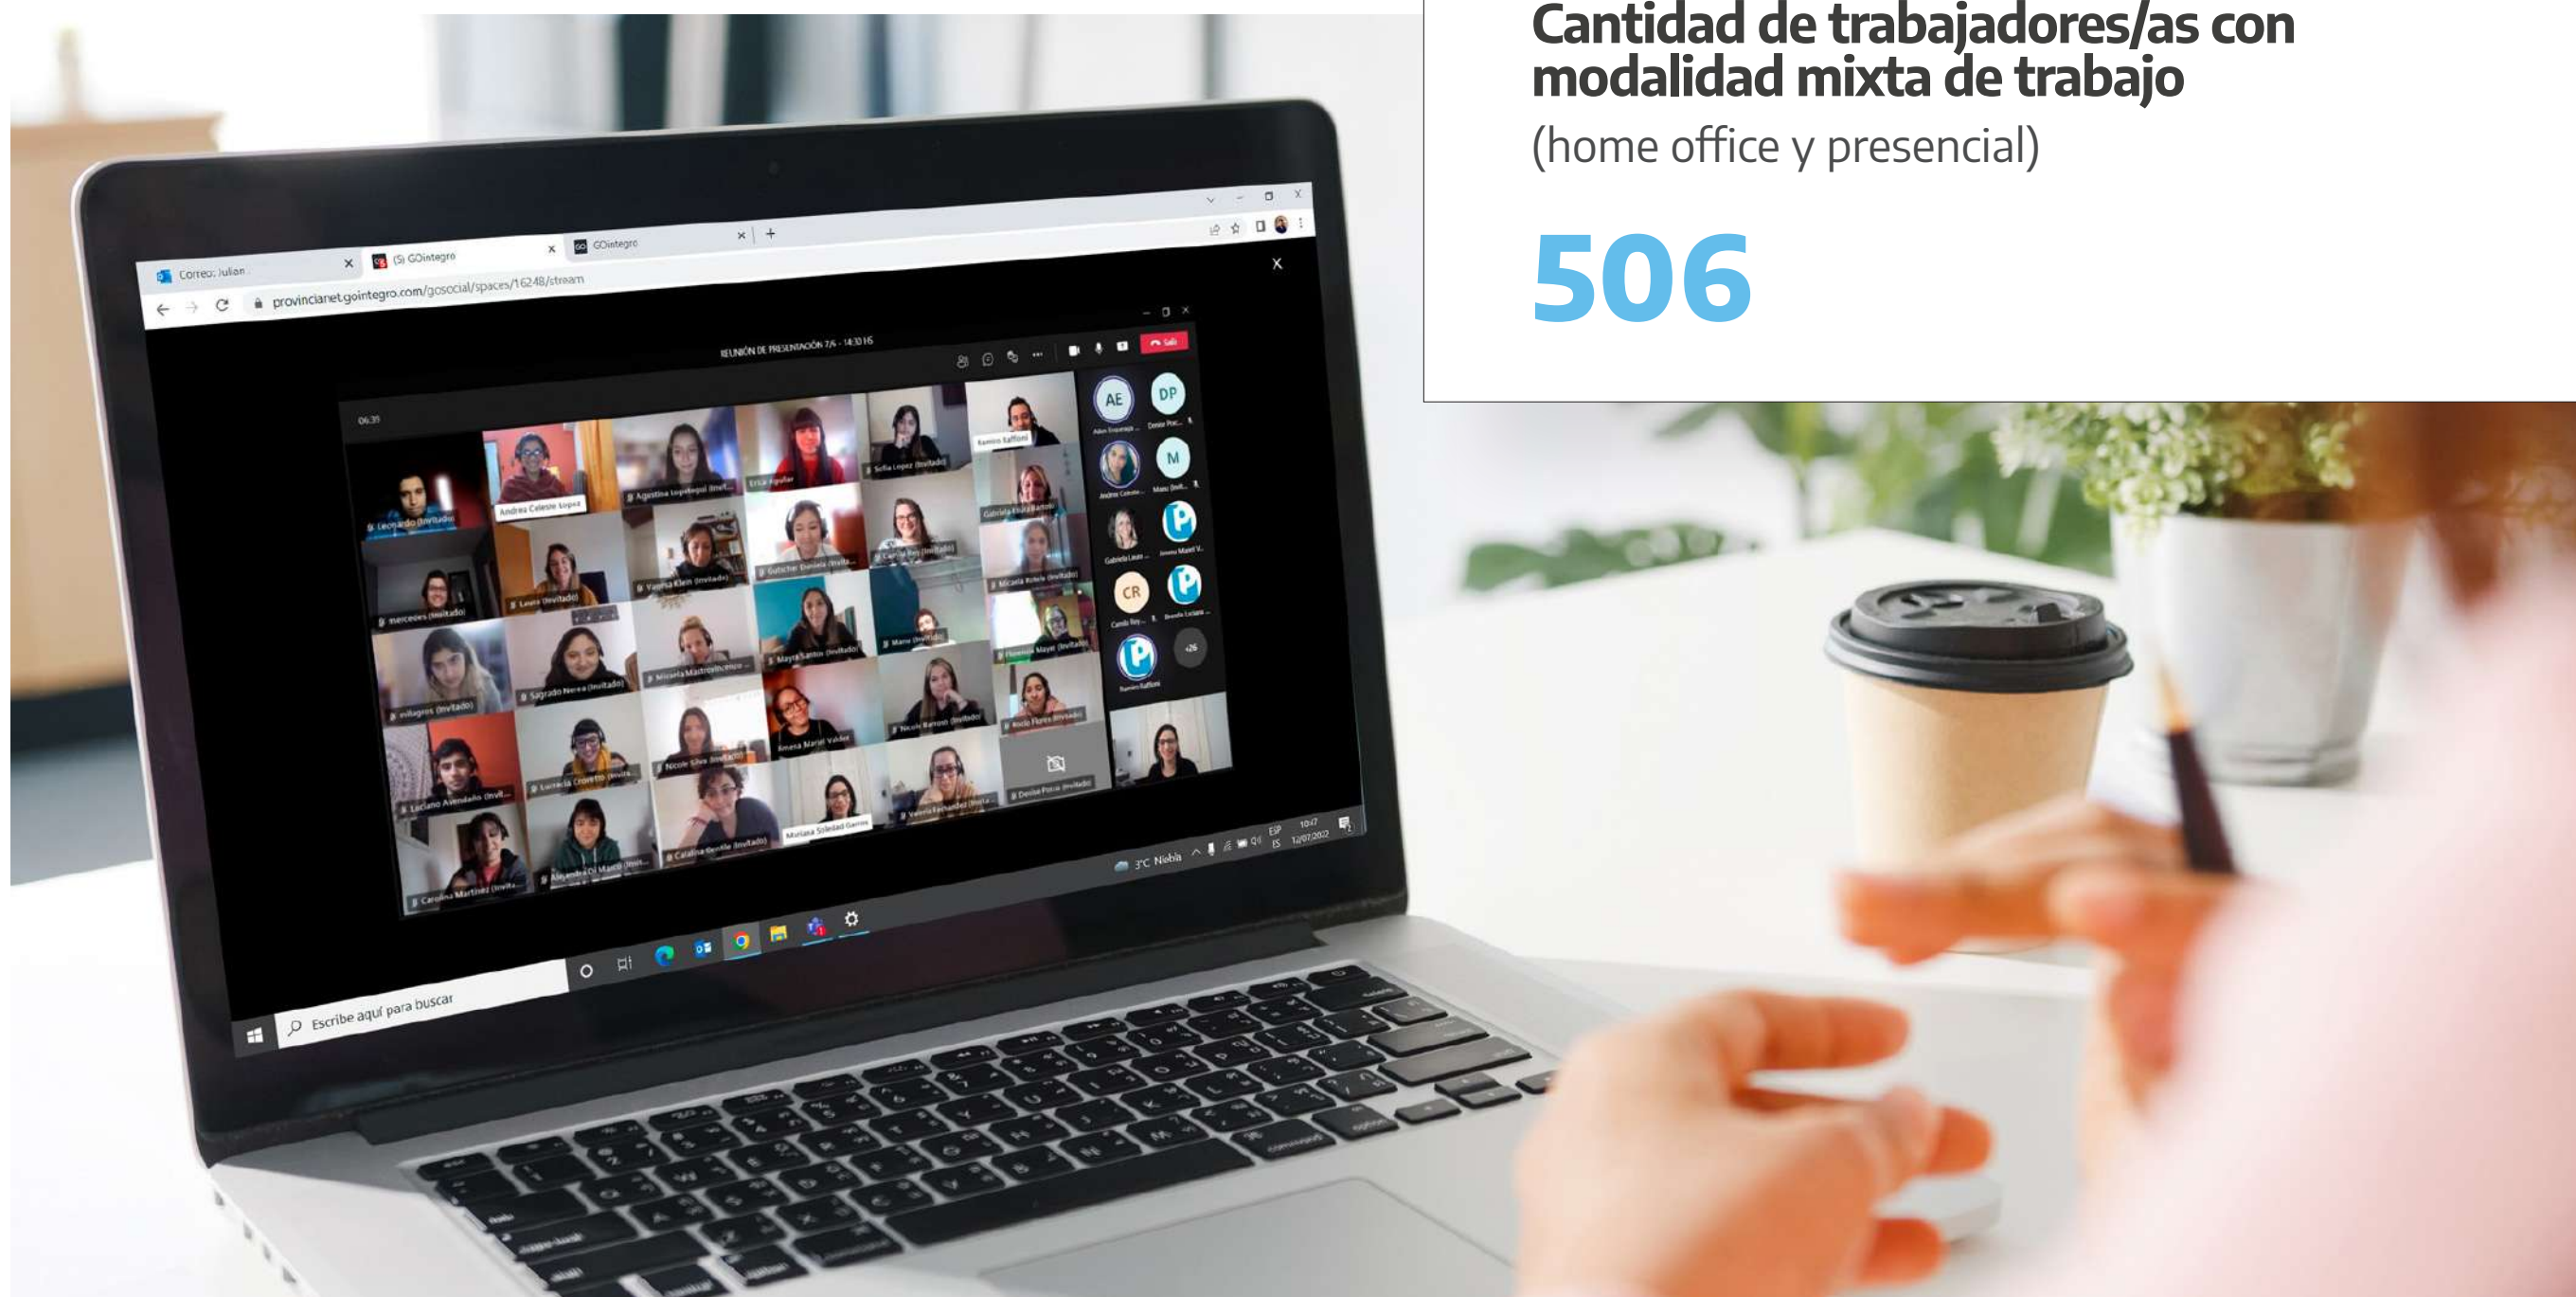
Cantidad de trabajadores/as con modalidad mixta de trabajo
(home office y presencial)

506

Correo: Julian
(5) GOintegro
GOintegro
provincianet.gointegro.com/gosocial/spaces/1624B/stream
REUNIÓN DE PRESENTACIÓN 7/6 - 14:30 HS
Salir
AE
DP
M
CR
Andrea Celeste Lopez
Agustina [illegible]
Erica Aguilar
Sofia Lopez (Invitado)
Ramiro Raffoni
Leonardo (Invitado)
Valeria Klein (Invitado)
Gutscher Daniela
Laura (Invitado)
mercedes (Invitado)
Micaela Mastrovincenzo
Mayra Santos (Invitado)
Mario (Invitado)
Sagrado Nerea (Invitado)
milagros (Invitado)
Nicole Silva (Invitado)
Amena Mariel Valdez
Nicole Barrosi (Invitado)
Luciano Avendaño (Invit...
Lucrecia Crosetto (Invita...
Catalina Bonilla (Invitado)
Mariana Soledad Garcia
Carolina Martinez (Invita...
Alejandra Di Marco (Invit...
Denise Pocai (Invitado)
+26
3°C Niebla
ESP
10:17
12/07/2022
Escribe aquí para buscar